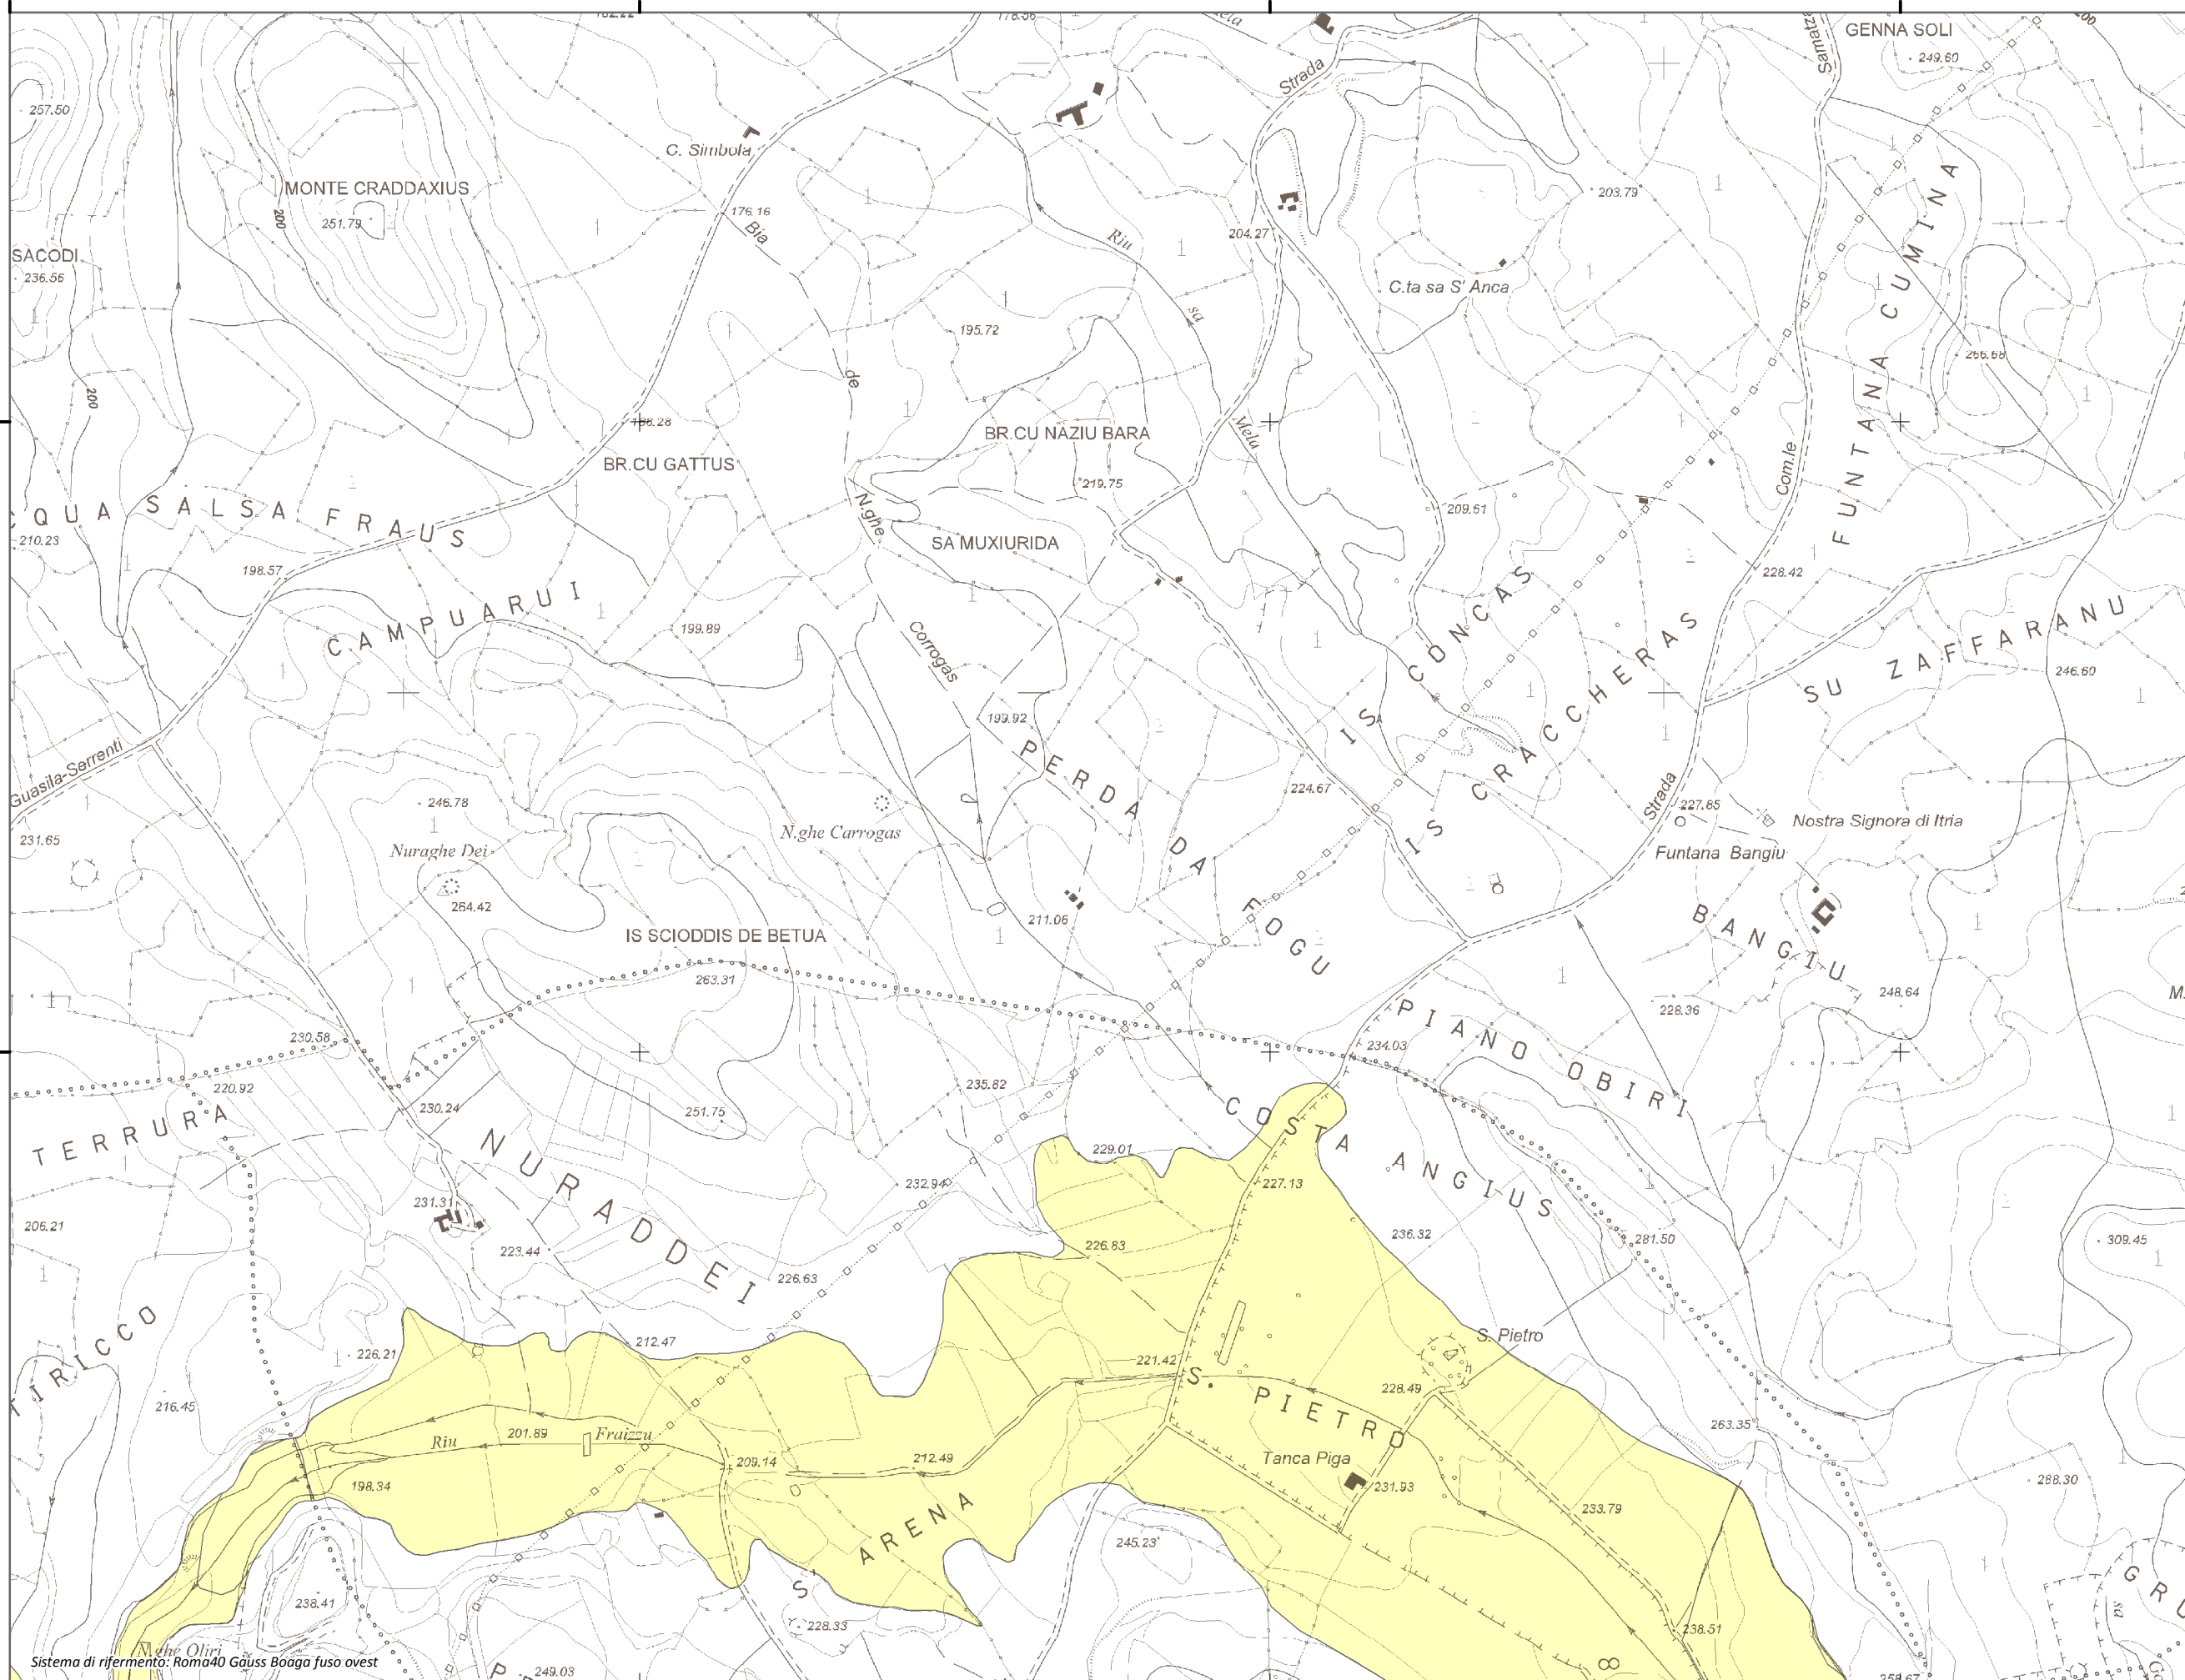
182.22
178.56
Mela
GENNA SOLI
249.60
Samatzai
Strada
257.50
C. Simbola
MONTE CRADDAXIUS
251.79
200
176.16
Bia
Riu
204.27
203.79
SACODI
236.56
sa
C.ta sa S' Anca
195.72
de
200
266.68
188.28
BR.CU NAZIU BARA
Mela
BR.CU GATTUS
219.75
Com.le
FUNTANA CUMINA
CQUA SALSA FRAUS
N.ghe
209.51
210.23
SA MUXIURIDA
198.57
228.42
CAMPUARUI
IS CONCAS
199.89
Corrogas
SU ZAFFARANU
246.60
199.92
IS CRACCHERAS
Guasila-Serrenti
PERDA DA FOGU
224.67
Strada
227.85
246.78
Nostra Signora di Itria
231.65
N.ghe Carrogas
Funtana Bangiu
Nuraghe Dei
IS
264.42
211.06
BANGIU
IS SCIODDIS DE BETUA
263.31
228.36
248.64
M.
230.58
234.03
PIANO OBIRI
220.92
235.82
230.24
251.75
COSTA ANGIUS
TERRURA
229.01
NURADDEI
227.13
232.94
231.31
226.83
236.32
281.50
309.45
205.21
223.44
226.63
TIRICCO
S. Pietro
212.47
226.21
221.42
S. PIETRO
228.49
216.45
263.35
Riu
201.89
Fraizzu
209.14
212.49
Tanca Piga
198.34
231.93
288.30
ARENA
233.79
245.23
238.41
S
228.33
238.51
GRU
N.ghe Oliri
Sistema di rifermento: Roma40 Gauss Boaga fuso ovest
249.03
8
258.67